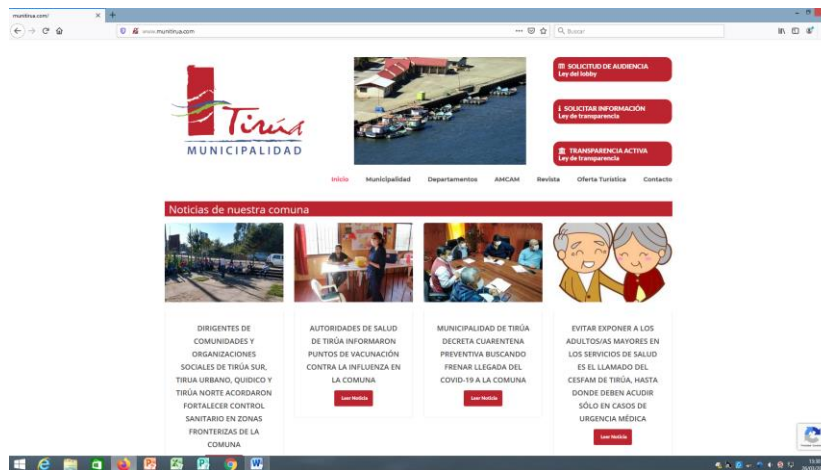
municirua.com/

www.munitirua.com

Buscar

Tirúa
MUNICIPALIDAD

SOLICITUD DE AUDIENCIA
Ley del lobby

SOLICITAR INFORMACIÓN
Ley de transparencia

TRANSPARENCIA ACTIVA
Ley de transparencia

Inicio Municipalidad Departamentos AMCAM Revista Oferta Turística Contacto

Noticias de nuestra comuna

DIRIGENTES DE COMUNIDADES Y ORGANIZACIONES SOCIALES DE TIRÚA SUR, TIRUA URBANO, QUIDICO Y TIRÚA NORTE ACORDARON FORTALECER CONTROL SANITARIO EN ZONAS FRONTERIZAS DE LA COMUNA

AUTORIDADES DE SALUD DE TIRÚA INFORMARON PUNTOS DE VACUNACIÓN CONTRA LA INFLUENZA EN LA COMUNA

Leer Noticia

MUNICIPALIDAD DE TIRÚA DECRETA CUARENTENA PREVENTIVA BUSCANDO FRENAR LLEGADA DEL COVID-19 A LA COMUNA

Leer Noticia

EVITAR EXPONER A LOS ADULTOS/AS MAYORES EN LOS SERVICIOS DE SALUD ES EL LLAMADO DEL CESFAM DE TIRÚA, HASTA DONDE DEBEN ACUDIR SÓLO EN CASOS DE URGENCIA MÉDICA

Leer Noticia